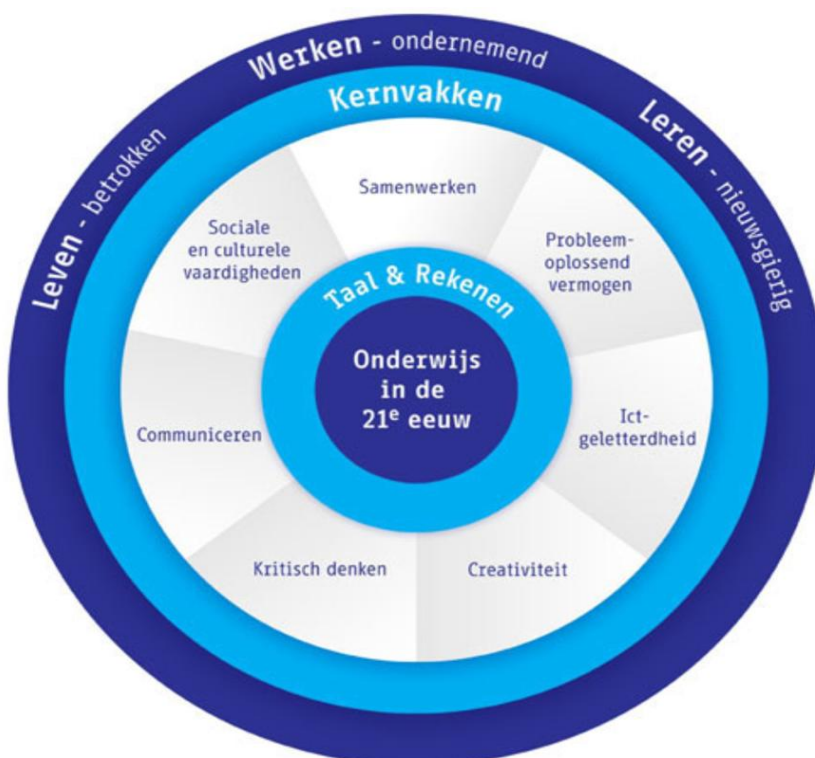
Werken - ondernemend

Leven - betrokken

Leren - nieuwsgierig

Kernvakken

Samenwerken

Sociale en culturele vaardigheden

Probleem-oplossend vermogen

Taal & Rekenen

Onderwijs in de $21^e$ eeuw

Communiceren

Ict-geletterdheid

Kritisch denken

Creativiteit